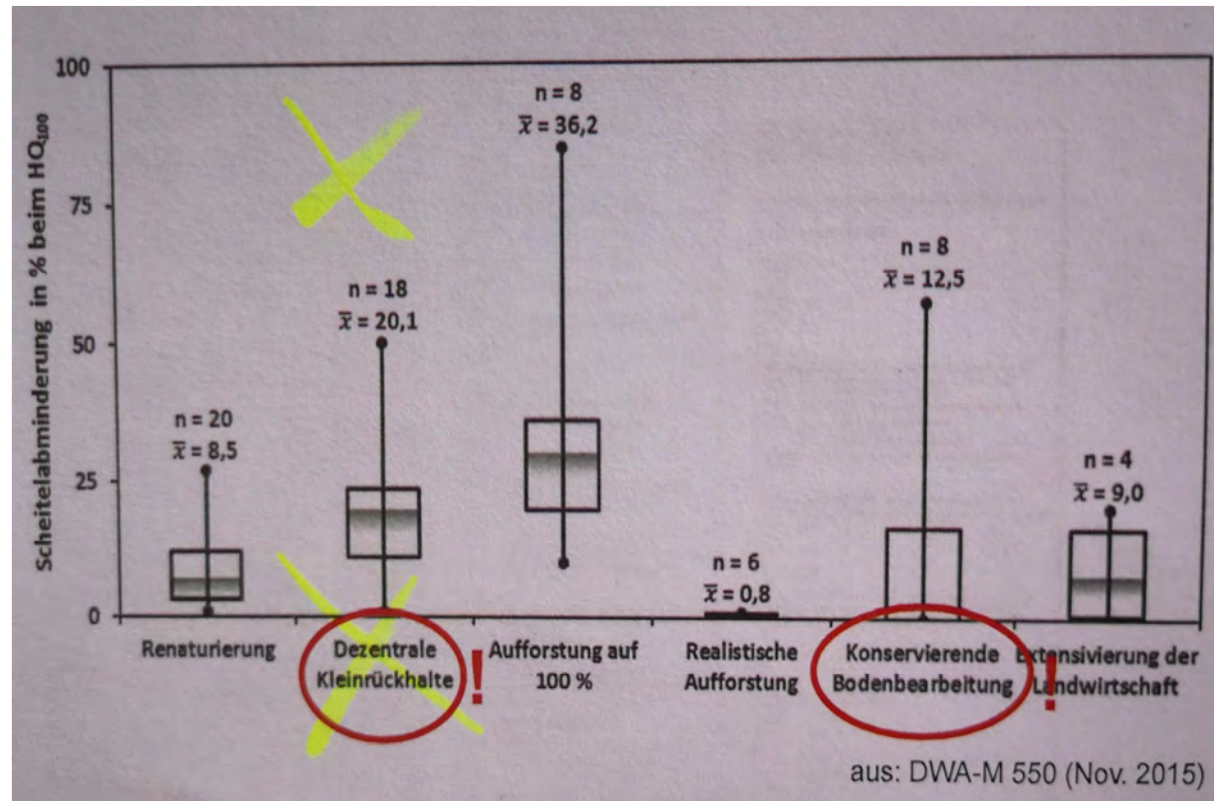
100
75
50
25
0

Scheitelabminderung in % beim $HQ_{100}$

n = 20
$\bar{x}$ = 8,5

n = 18
$\bar{x}$ = 20,1

n = 8
$\bar{x}$ = 36,2

n = 6
$\bar{x}$ = 0,8

n = 8
$\bar{x}$ = 12,5

n = 4
$\bar{x}$ = 9,0

Renaturierung

Dezentrale Kleinrückhalte

!

Aufforstung auf 100 %

Realistische Aufforstung

Konservierende Bodenbearbeitung

Extensivierung der Landwirtschaft

!

aus: DWA-M 550 (Nov. 2015)